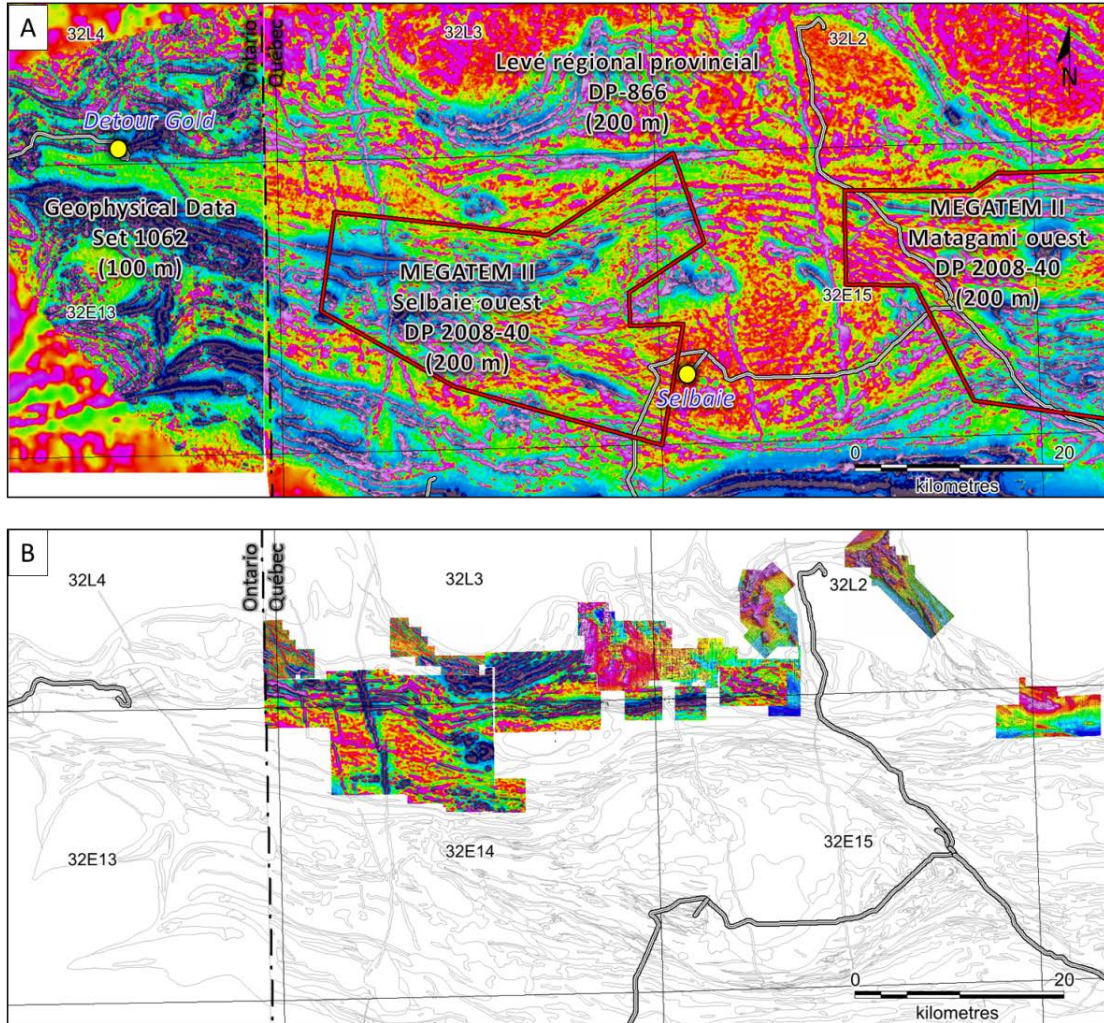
A

32L4

Ontario
Québec

32L3

Levé régional provincial
DP-866
(200 m)

32L2

N

Detour Gold

Geophysical Data
Set 1062
(100 m)

MEGATEM II
Selbaie ouest
DP 2008-40
(200 m)

MEGATEM II
Matagami ouest
DP 2008-40
(200 m)

32E13

32E15

Selbaie

0 20
kilometres

B

32L4

Ontario
Québec

32L3

32L2

32E13

32E14

32E15

0 20
kilometres